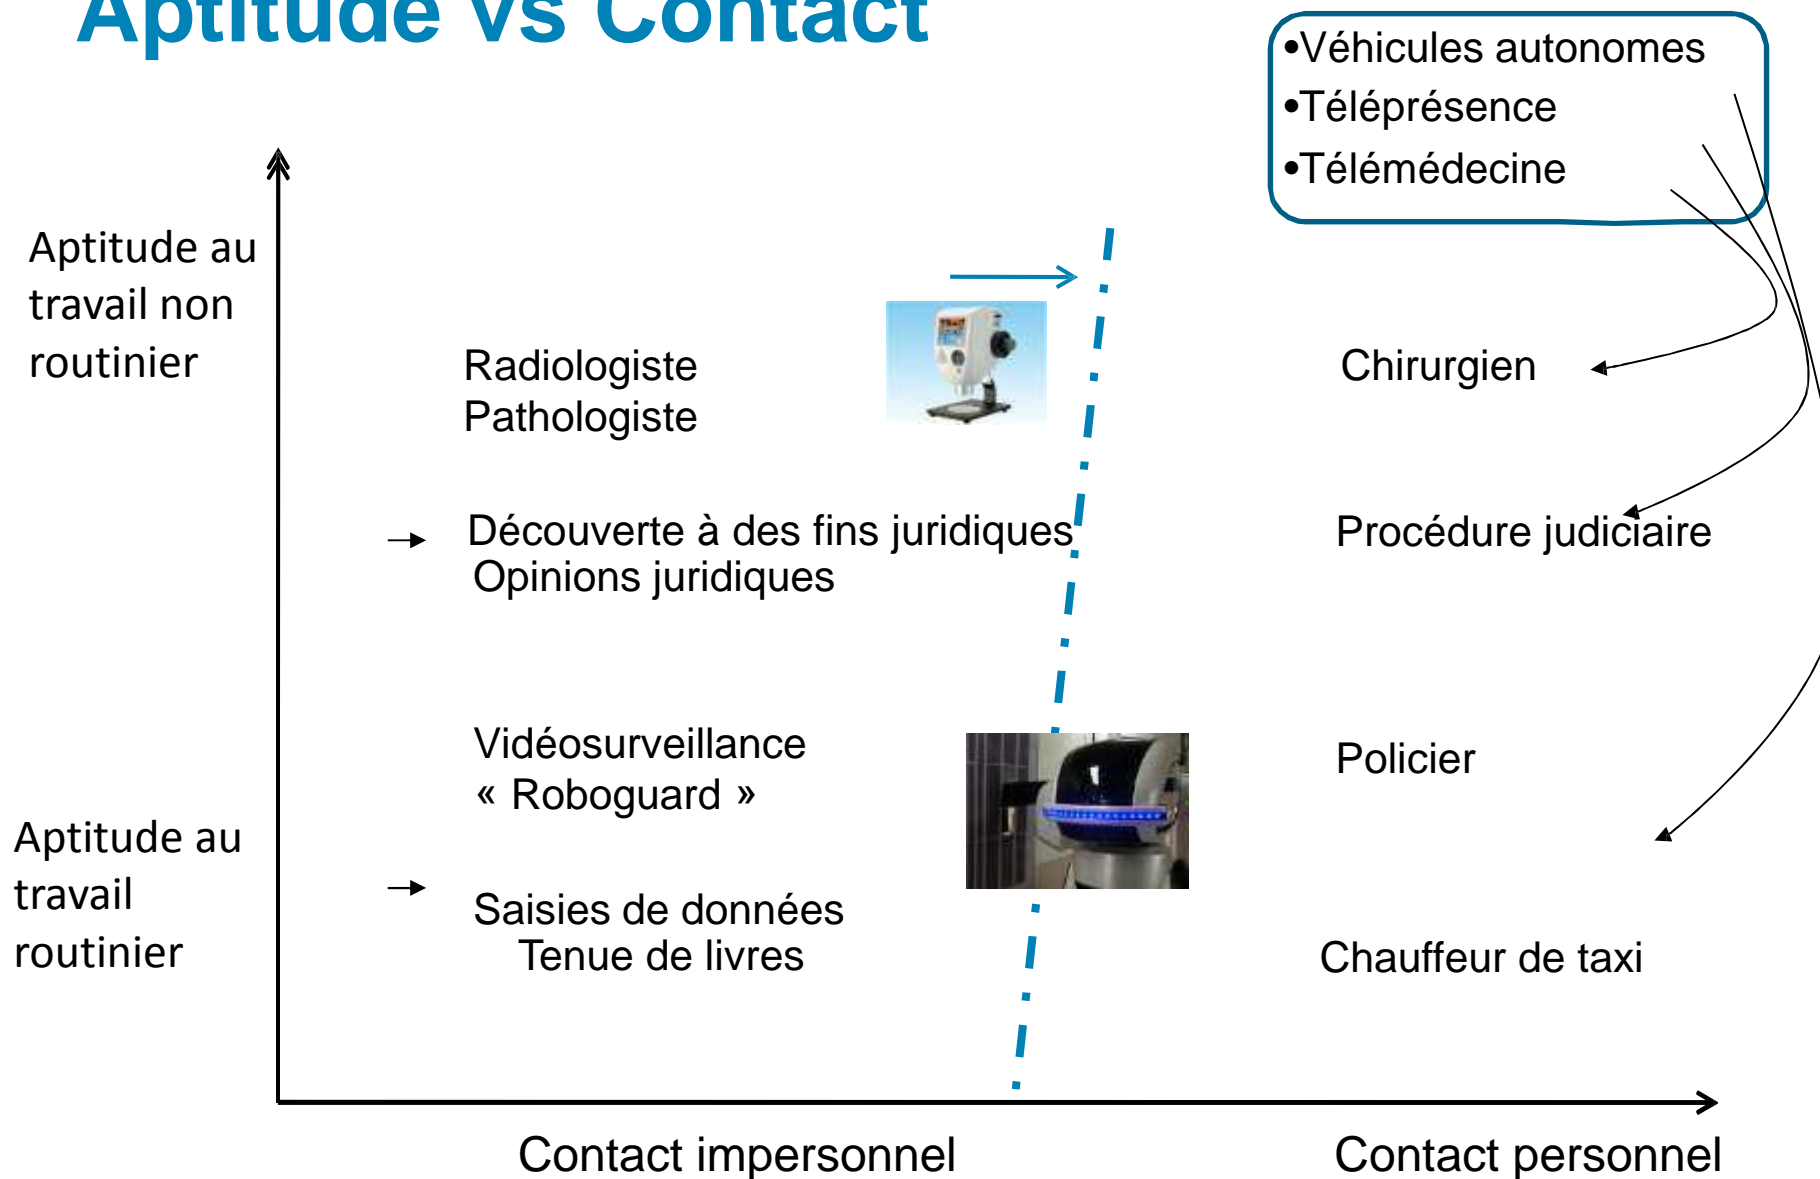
Aptitude vs Contact

•Véhicules autonomes
•Téléprésence
•Télémédecine

Aptitude au travail non routinier

Radiologiste
Pathologiste

Chirurgien

Découverte à des fins juridiques
Opinions juridiques

Procédure judiciaire

Vidéosurveillance
« Roboguard »

Policier

Aptitude au travail routinier

Saisies de données
Tenue de livres

Chauffeur de taxi

Contact impersonnel

Contact personnel